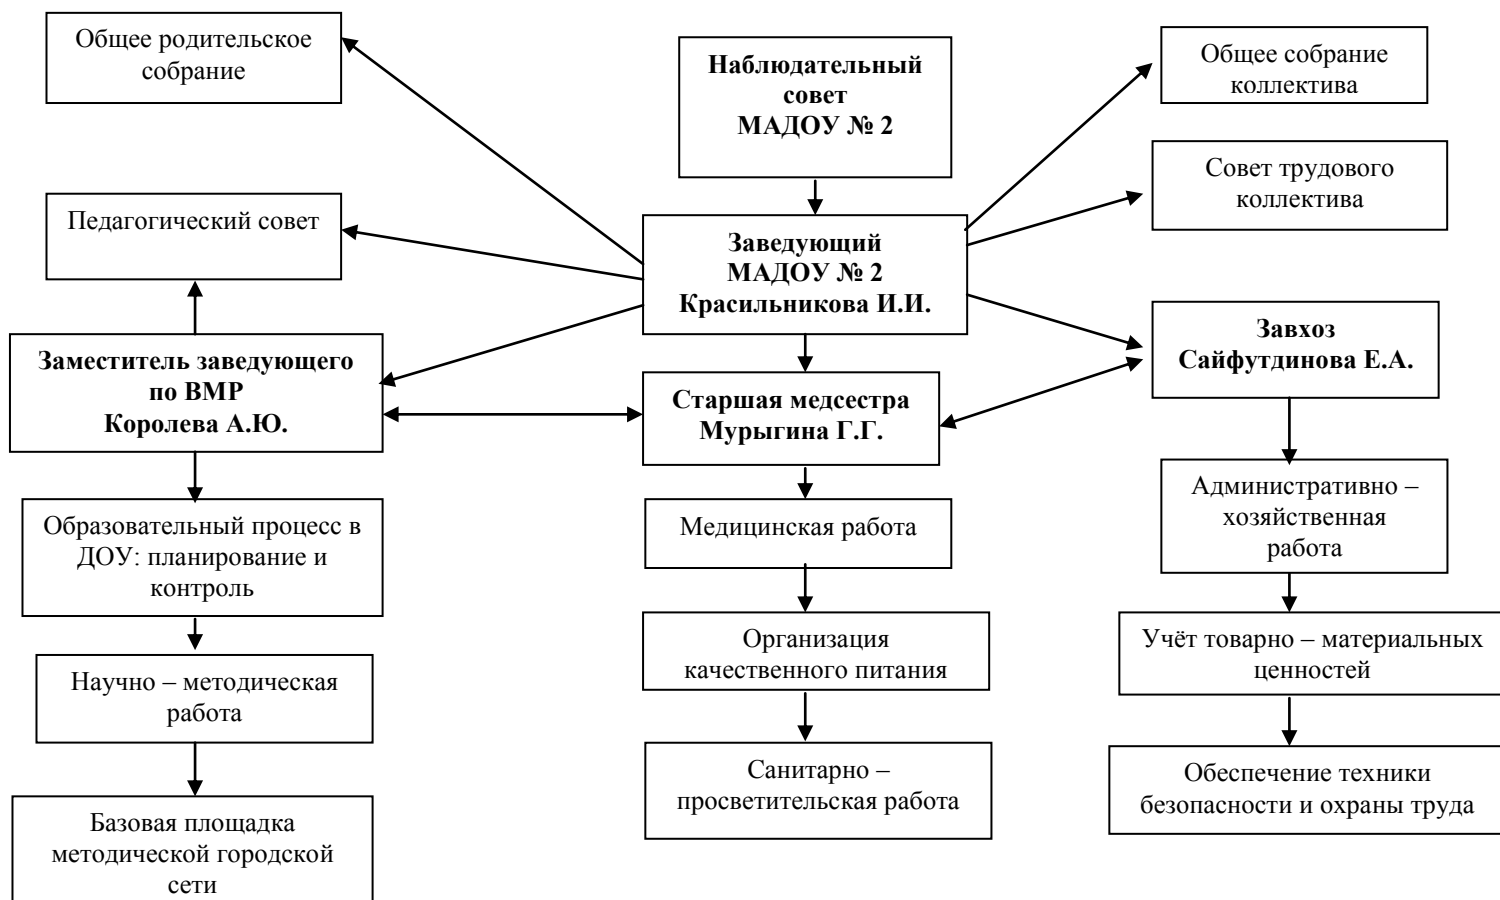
Общее родительское собрание

Наблюдательный совет МАДОУ № 2

Общее собрание коллектива

Совет трудового коллектива

Педагогический совет

Заведующий МАДОУ № 2 Красильникова И.И.

Завхоз Сайфутдинова Е.А.

Заместитель заведующего по ВМР Королева А.Ю.

Старшая медсестра Мурыгина Г.Г.

Административно – хозяйственная работа

Образовательный процесс в ДОУ: планирование и контроль

Медицинская работа

Учёт товарно – материальных ценностей

Организация качественного питания

Научно – методическая работа

Обеспечение техники безопасности и охраны труда

Санитарно – просветительская работа

Базовая площадка методической городской сети